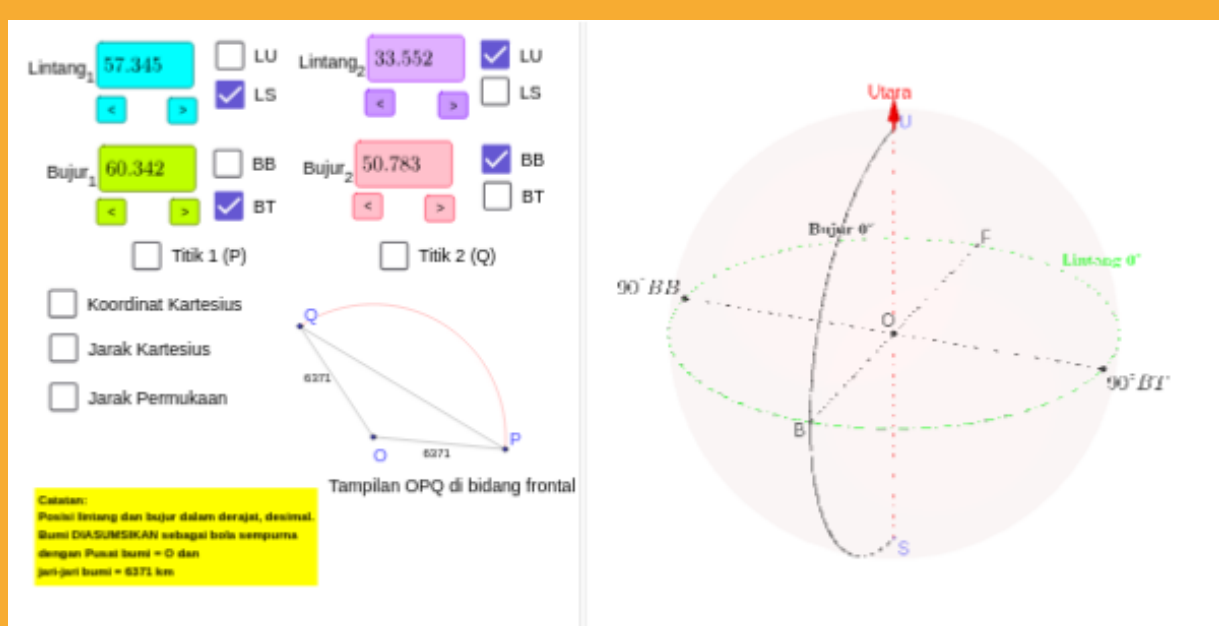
Lintang$_1$ 57.345
< >
LU
LS

Lintang$_2$ 33.552
< >
LU
LS

Bujur$_1$ 60.342
< >
BB
BT

Bujur$_2$ 50.783
< >
BB
BT

Titik 1 (P)
Titik 2 (Q)

Koordinat Kartesius
Jarak Kartesius
Jarak Permukaan

Q
6371
O
6371
P
Tampilan OPQ di bidang frontal

Catatan:
Posisi lintang dan bujur dalam derajat, desimal.
Bumi DIASUMSIKAN sebagai bola sempurna
dengan Pusat bumi = O dan
jari-jari bumi = 6371 km

Utara
U
Bujur 0°
F
Lintang 0°
90° BB
O
90° BT
B
S